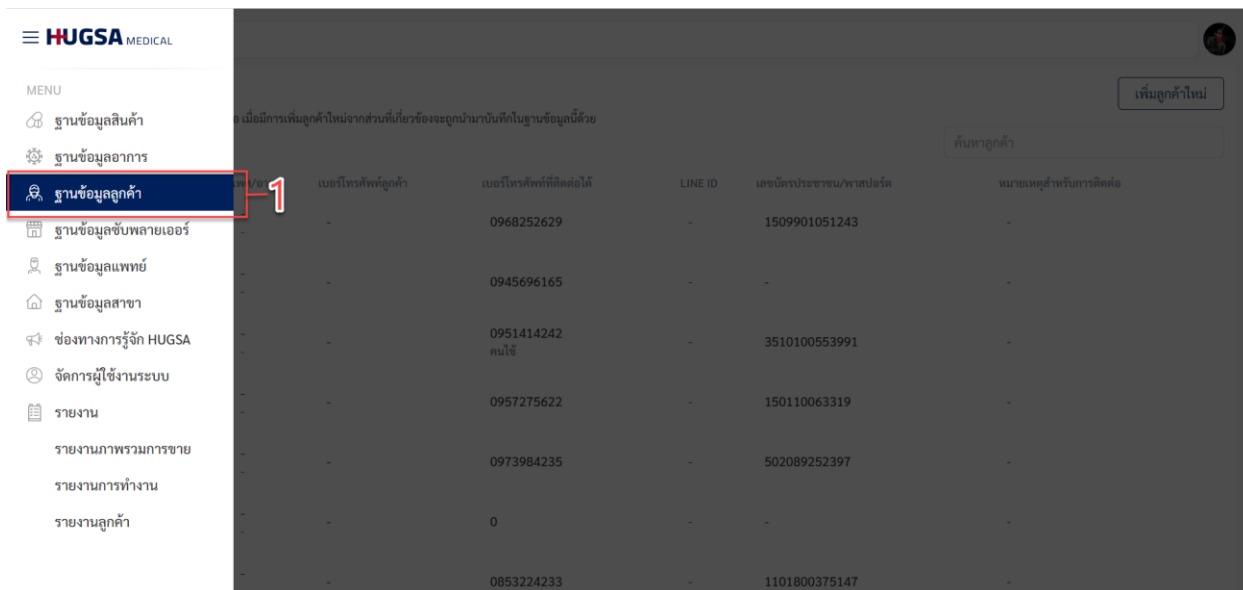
HUGSA MEDICAL

MENU
ฐานข้อมูลสินค้า
ฐานข้อมูลอาการ
ฐานข้อมูลลูกค้า
ฐานข้อมูลซัพพลายเออร์
ฐานข้อมูลแพทย์
ฐานข้อมูลสาขา
ช่องทางการรู้จัก HUGSA
จัดการผู้ใช้งานระบบ
รายงาน
รายงานภาพรวมการขาย
รายงานการทำงาน
รายงานลูกค้า

1

เพิ่มลูกค้าใหม่

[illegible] เมื่อมีการเพิ่มลูกค้าใหม่จากส่วนที่เกี่ยวข้องจะถูกนำมาบันทึกในฐานข้อมูลนี้ด้วย

ค้นหาลูกค้า

| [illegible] | เบอร์โทรศัพท์ลูกค้า | เบอร์โทรศัพท์ที่ติดต่อได้ | LINE ID | เลขบัตรประชาชน/พาสปอร์ต | หมายเหตุสำหรับการติดต่อ |
|---|---|---|---|---|---|
| - | - | 0968252629 | - | 1509901051243 | - |
| - | - | 0945696165 | - | - | - |
| - | - | 0951414242 คนไข้ | - | 3510100553991 | - |
| - | - | 0957275622 | - | 150110063319 | - |
| - | - | 0973984235 | - | 502089252397 | - |
| - | - | 0 | - | - | - |
| - | - | 0853224233 | - | 1101800375147 | - |